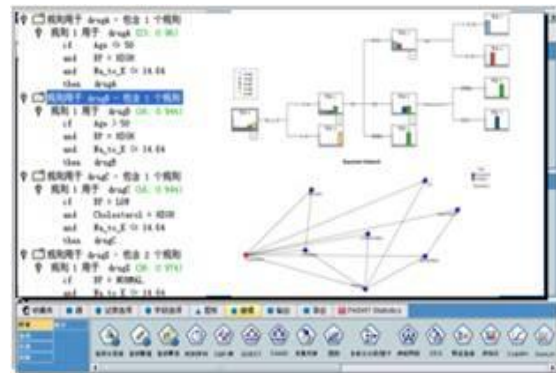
规则用于 drugA - 包含 1 个规则
规则 1 用于 drugA ([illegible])
if Age <= 50
and BP = HIGH
and Na_to_K <= 14.64
then drugA
规则用于 drugB - 包含 1 个规则
规则 1 用于 drugB ([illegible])
if Age > 50
and BP = HIGH
and Na_to_K <= 14.64
then drugB
规则用于 drugC - 包含 1 个规则
规则 1 用于 drugC ([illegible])
if BP = LOW
and Cholesterol = HIGH
and Na_to_K <= 14.64
then drugC
规则用于 drugX - 包含 2 个规则
规则 1 用于 drugX ([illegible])
if BP = NORMAL
and Na_to_K <= 14.64

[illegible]
收藏夹 | 源 | 记录选项 | 字段选项 | 图形 | 建模 | 输出 | 导出 | PASW Statistics
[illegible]